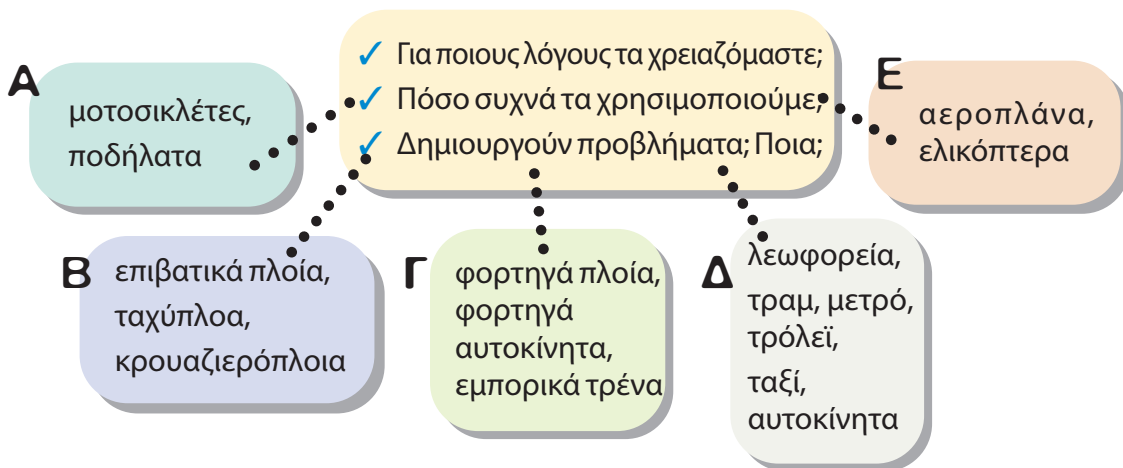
✓ Για ποιους λόγους τα χρειαζόμαστε;
✓ Πόσο συχνά τα χρησιμοποιούμε;
✓ Δημιουργούν προβλήματα; Ποια;

Α
μοτοσικλέτες, ποδήλατα

Ε
αεροπλάνα, ελικόπτερα

Β
επιβατικά πλοία, ταχύπλοα, κρουαζιερόπλοια

Γ
φορτηγά πλοία, φορτηγά αυτοκίνητα, εμπορικά τρένα

Δ
λεωφορεία, τραμ, μετρό, τρόλεϊ, ταξί, αυτοκίνητα